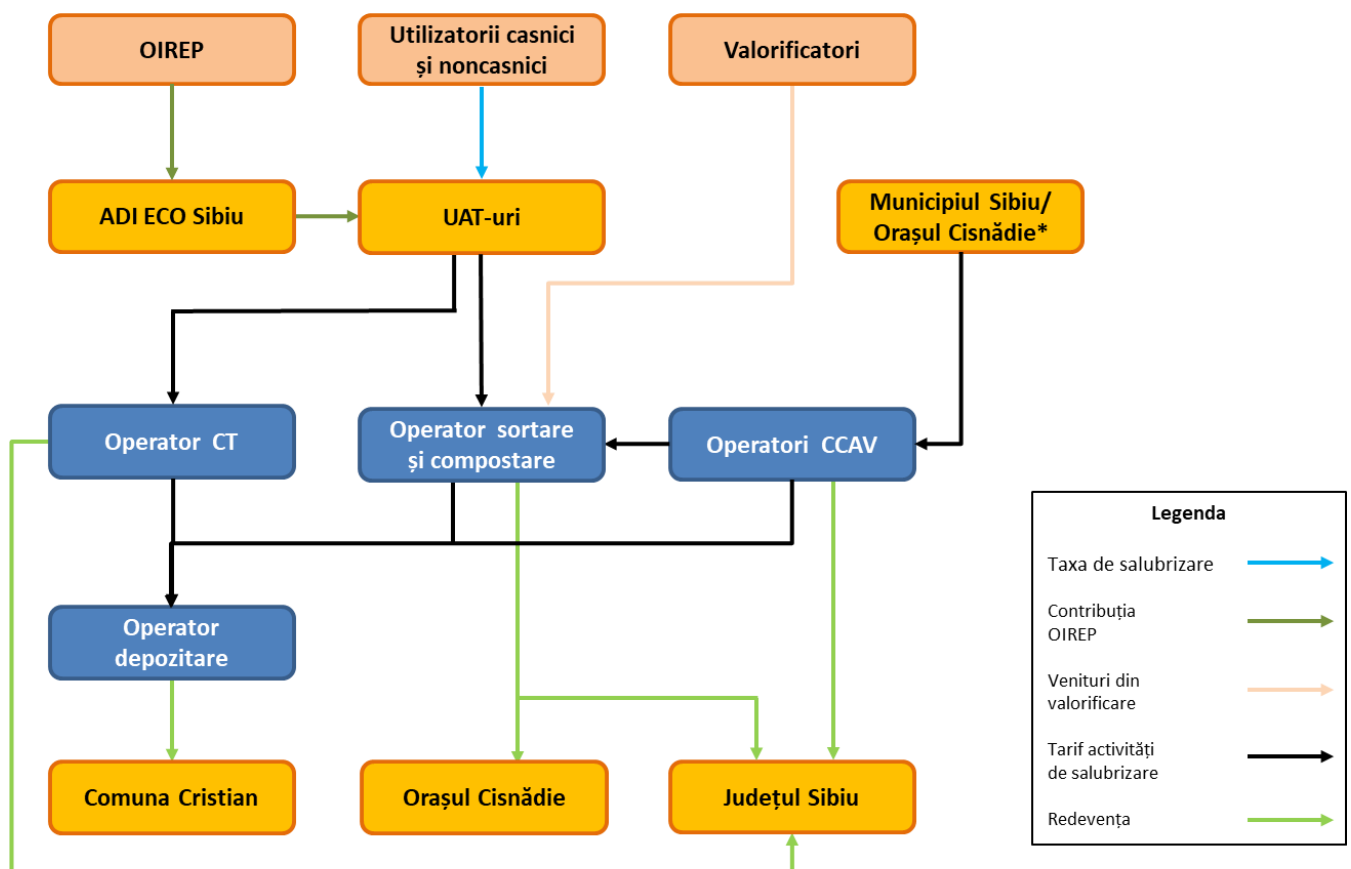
OIREP

Utilizatorii casnici și noncasnici

Valorificatori

ADI ECO Sibiu

UAT-uri

Municipiul Sibiu/ Orașul Cisnădie*

Operator CT

Operator sortare și compostare

Operatori CCAV

Operator depozitare

Comuna Cristian

Orașul Cisnădie

Județul Sibiu

Legenda

Taxa de salubrizare

Contribuția OIREP

Venituri din valorificare

Tarif activități de salubrizare

Redevența